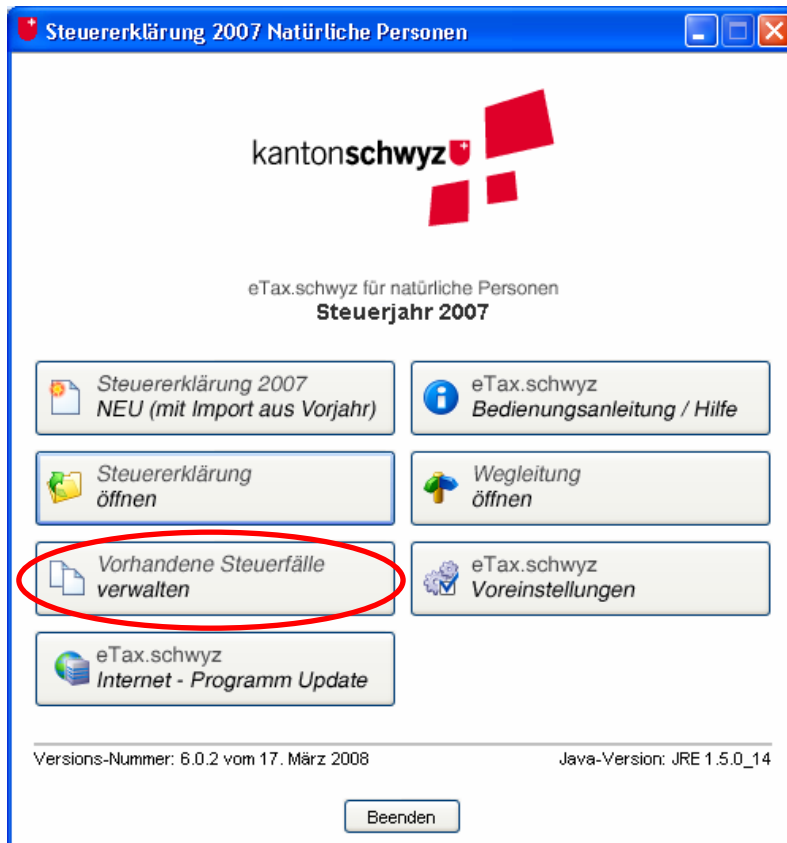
Steuererklärung 2007 Natürliche Personen

kantonschwyz

eTax.schwyz für natürliche Personen
Steuerjahr 2007

Steuererklärung 2007
NEU (mit Import aus Vorjahr)

eTax.schwyz
Bedienungsanleitung / Hilfe

Steuererklärung
öffnen

Wegleitung
öffnen

Vorhandene Steuerfälle
verwalten

eTax.schwyz
Voreinstellungen

eTax.schwyz
Internet - Programm Update

Versions-Nummer: 6.0.2 vom 17. März 2008

Java-Version: JRE 1.5.0_14

Beenden